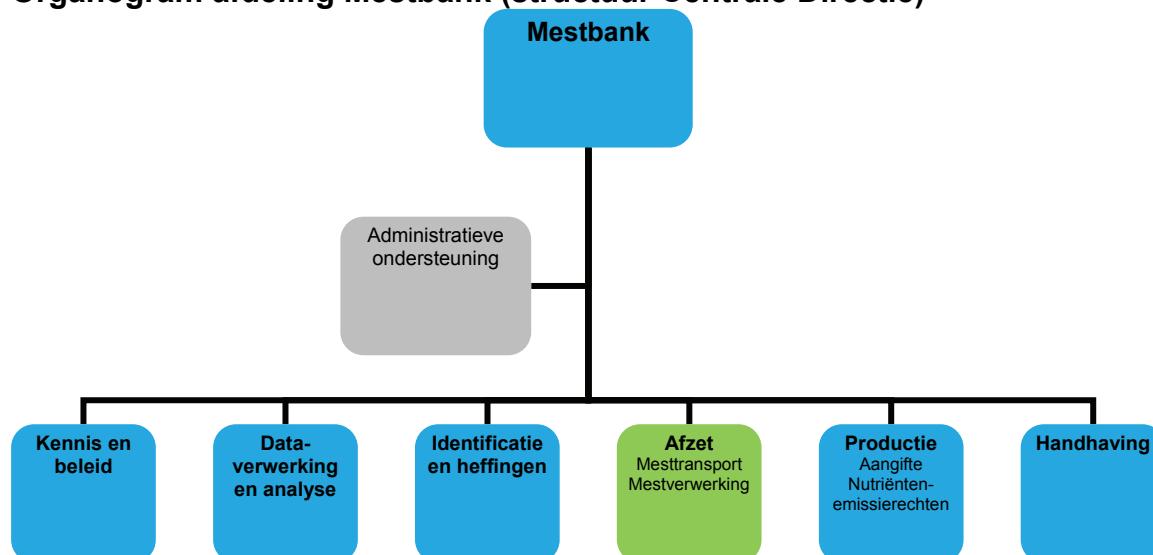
Organogram afdeling Mestbank (structuur Centrale Directie)

Mestbank

Administratieve ondersteuning

Kennis en beleid

Dataverwerking en analyse

Identificatie en heffingen

Afzet
Mesttransport
Mestverwerking

Productie
Aangifte
Nutriëntenemissierechten

Handhaving